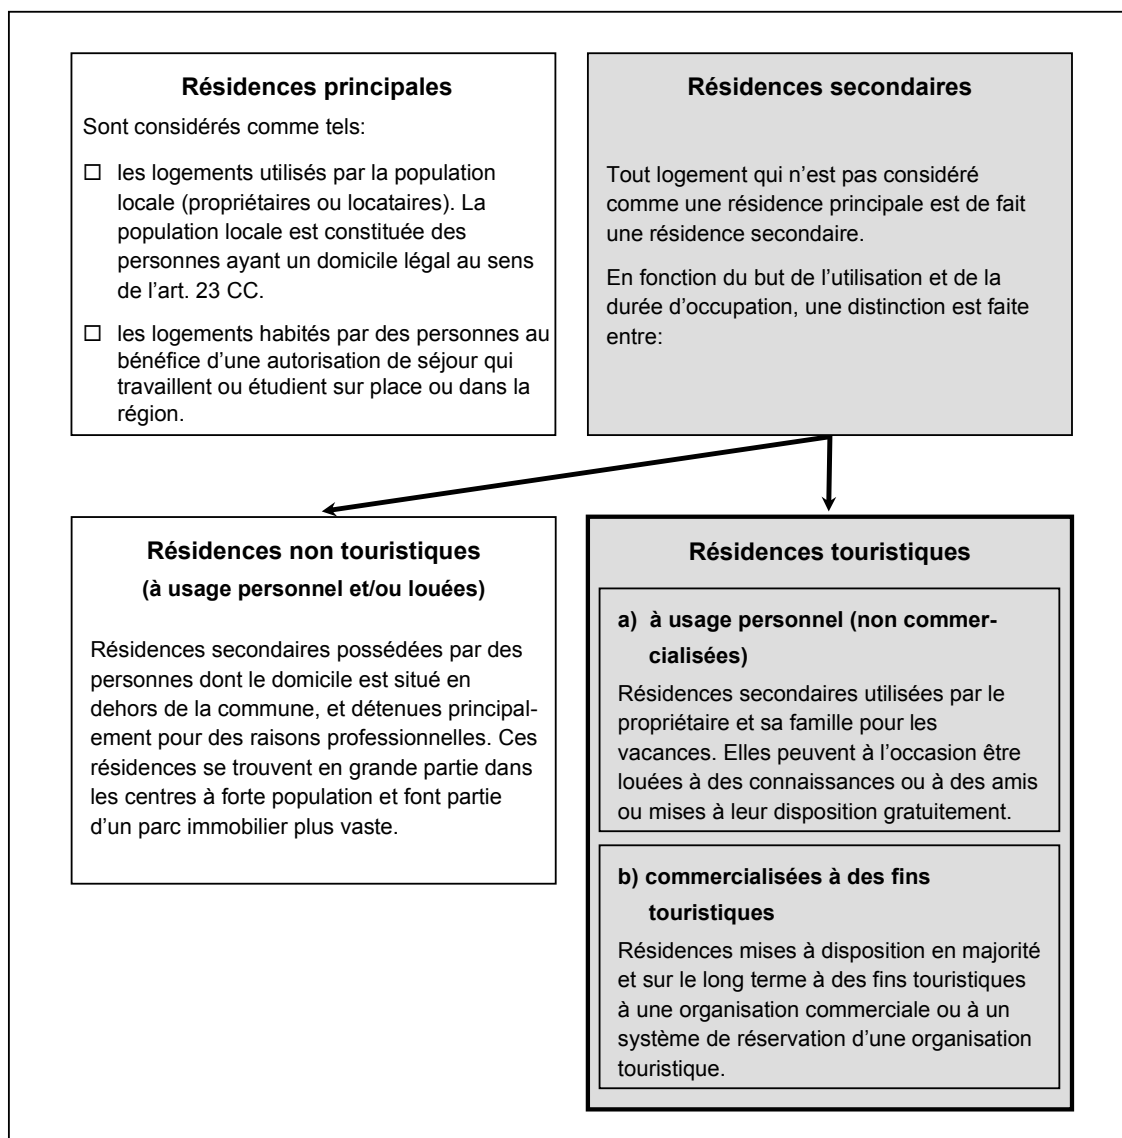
**Résidences principales**

Sont considérés comme tels:

☐ les logements utilisés par la population locale (propriétaires ou locataires). La population locale est constituée des personnes ayant un domicile légal au sens de l'art. 23 CC.

☐ les logements habités par des personnes au bénéfice d'une autorisation de séjour qui travaillent ou étudient sur place ou dans la région.

**Résidences secondaires**

Tout logement qui n'est pas considéré comme une résidence principale est de fait une résidence secondaire.

En fonction du but de l'utilisation et de la durée d'occupation, une distinction est faite entre:

**Résidences non touristiques**
**(à usage personnel et/ou louées)**

Résidences secondaires possédées par des personnes dont le domicile est situé en dehors de la commune, et détenues principalement pour des raisons professionnelles. Ces résidences se trouvent en grande partie dans les centres à forte population et font partie d'un parc immobilier plus vaste.

**Résidences touristiques**

**a) à usage personnel (non commercialisées)**

Résidences secondaires utilisées par le propriétaire et sa famille pour les vacances. Elles peuvent à l'occasion être louées à des connaissances ou à des amis ou mises à leur disposition gratuitement.

**b) commercialisées à des fins touristiques**

Résidences mises à disposition en majorité et sur le long terme à des fins touristiques à une organisation commerciale ou à un système de réservation d'une organisation touristique.